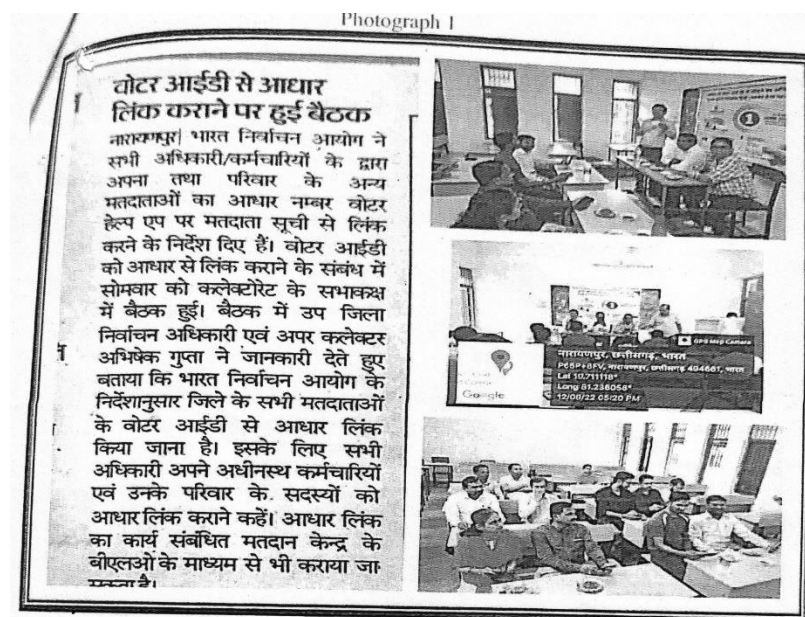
Photograph 1

वोटर आईडी से आधार लिंक कराने पर हुई बैठक

नारायणपुर। भारत निर्वाचन आयोग ने सभी अधिकारी/कर्मचारियों के द्वारा अपना तथा परिवार के अन्य मतदाताओं का आधार नम्बर वोटर हेल्प एप पर मतदाता सूची से लिंक करने के निर्देश दिए हैं। वोटर आईडी को आधार से लिंक कराने के संबंध में सोमवार को कलेक्टोरेट के सभाकक्ष में बैठक हुई। बैठक में उप जिला निर्वाचन अधिकारी एवं अपर कलेक्टर अभिषेक गुप्ता ने जानकारी देते हुए बताया कि भारत निर्वाचन आयोग के निर्देशानुसार जिले के सभी मतदाताओं के वोटर आईडी से आधार लिंक किया जाना है। इसके लिए सभी अधिकारी अपने अधीनस्थ कर्मचारियों एवं उनके परिवार के सदस्यों को आधार लिंक कराने कहें। आधार लिंक का कार्य संबंधित मतदान केन्द्र के बीएलओं के माध्यम से भी कराया जा सकता है।

GPS Map Camera
नारायणपुर, छत्तीसगढ़, भारत
P68P+8FV, नारायणपुर, छत्तीसगढ़ 494661, भारत
Lat 19.711118°
Long 81.236058°
12/08/22 05:20 PM
Google